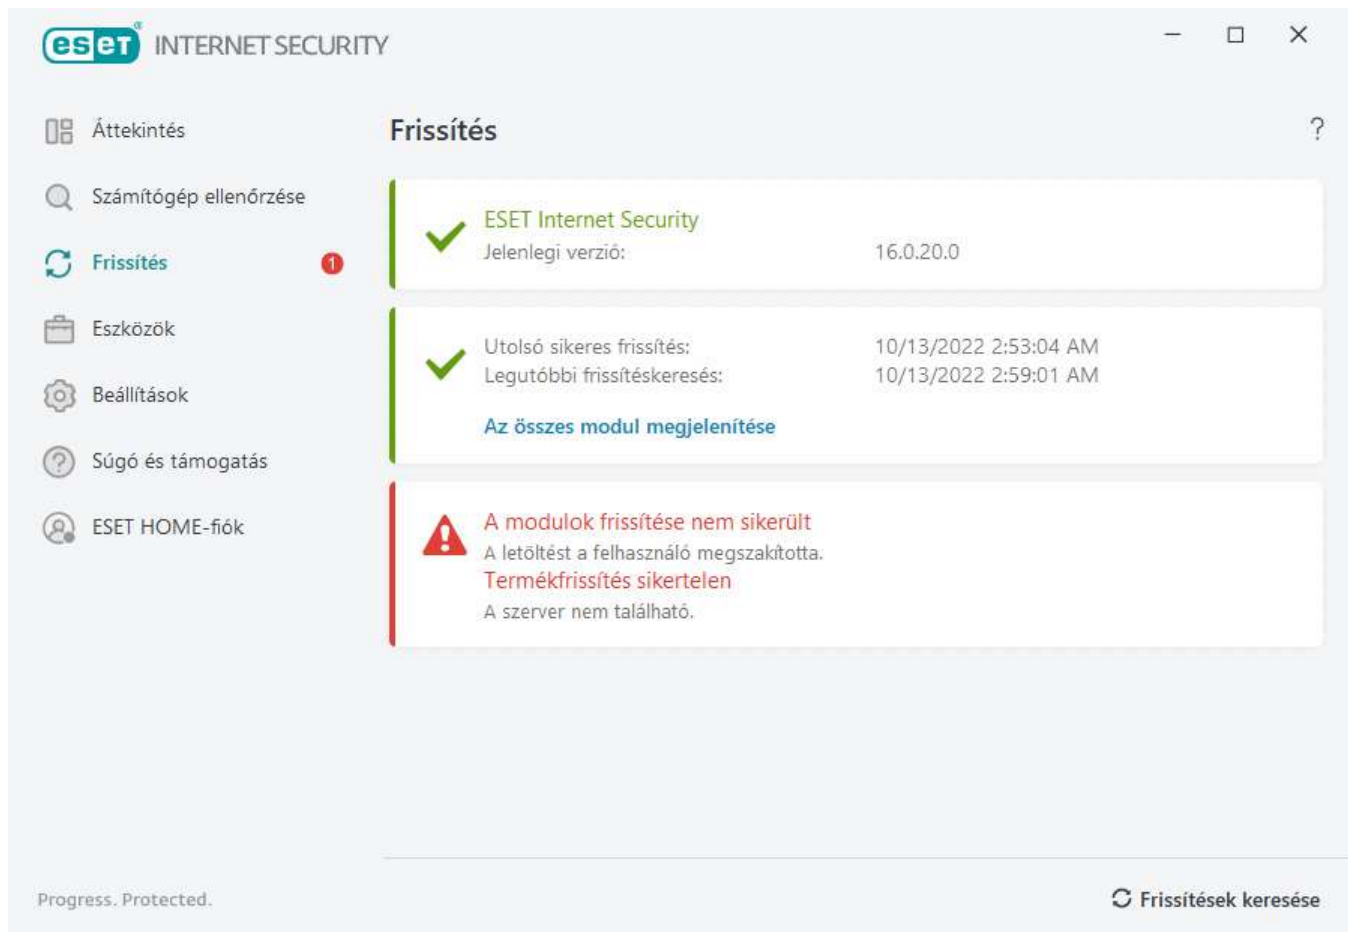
eset INTERNET SECURITY

Áttekintés
Számítógép ellenőrzése
Frissítés 1
Eszközök
Beállítások
Súgó és támogatás
ESET HOME-fiók

Frissítés

?

ESET Internet Security
Jelenlegi verzió: 16.0.20.0

Utolsó sikeres frissítés: 10/13/2022 2:53:04 AM
Legutóbbi frissítéskeresés: 10/13/2022 2:59:01 AM

Az összes modul megjelenítése

A modulok frissítése nem sikerült
A letöltést a felhasználó megszakította.
Termékfrissítés sikertelen
A szerver nem található.

Progress. Protected.

Frissítések keresése